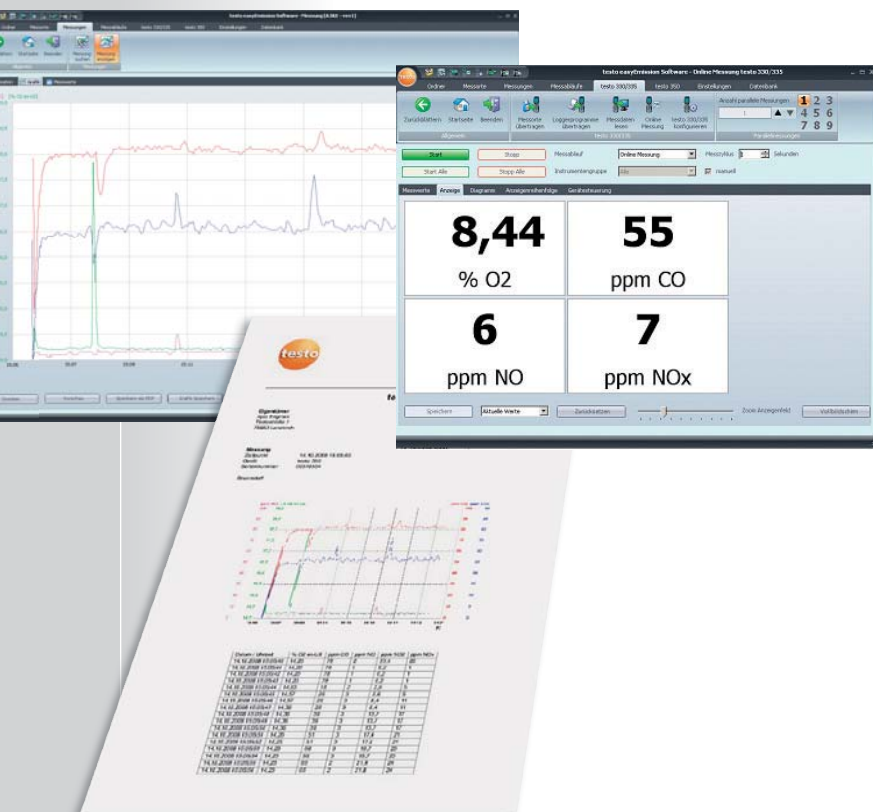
testo easyEmission Software - Online Messung testo 330/335

Ordner Messorte Messungen Messabläufe testo 330/335 testo 350 Einstellungen Datenbank

Zurückblättern Startseite Beenden Messorte übertragen Loggerprogramme übertragen Messdaten lesen Online Messung testo 330/335 konfigurieren

Anzahl paralleler Messungen 1 2 3 4 5 6 7 8 9

Allgemein testo 330/335 Parallelmessungen

Start Stopp Messablauf Online Messung Messzyklus Sekunden

Start Alle Stopp Alle Instrumentengruppe manuell

Messwerte Anzeige Diagramm Anzeigereihenfolge Gerätesteuerung

8,44
% O2

55
ppm CO

6
ppm NO

7
ppm NOx

Speichern Aktuelle Werte Zurücksetzen Zoom Anzeigenfeld Vollbildschirm

testo

Eigentümer

Messung

| Datum - Uhrzeit | % O2 | ppm CO | ppm NO | ppm NO2 | ppm NOx |
|---|---|---|---|---|---|
| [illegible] | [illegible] | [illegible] | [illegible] | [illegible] | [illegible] |